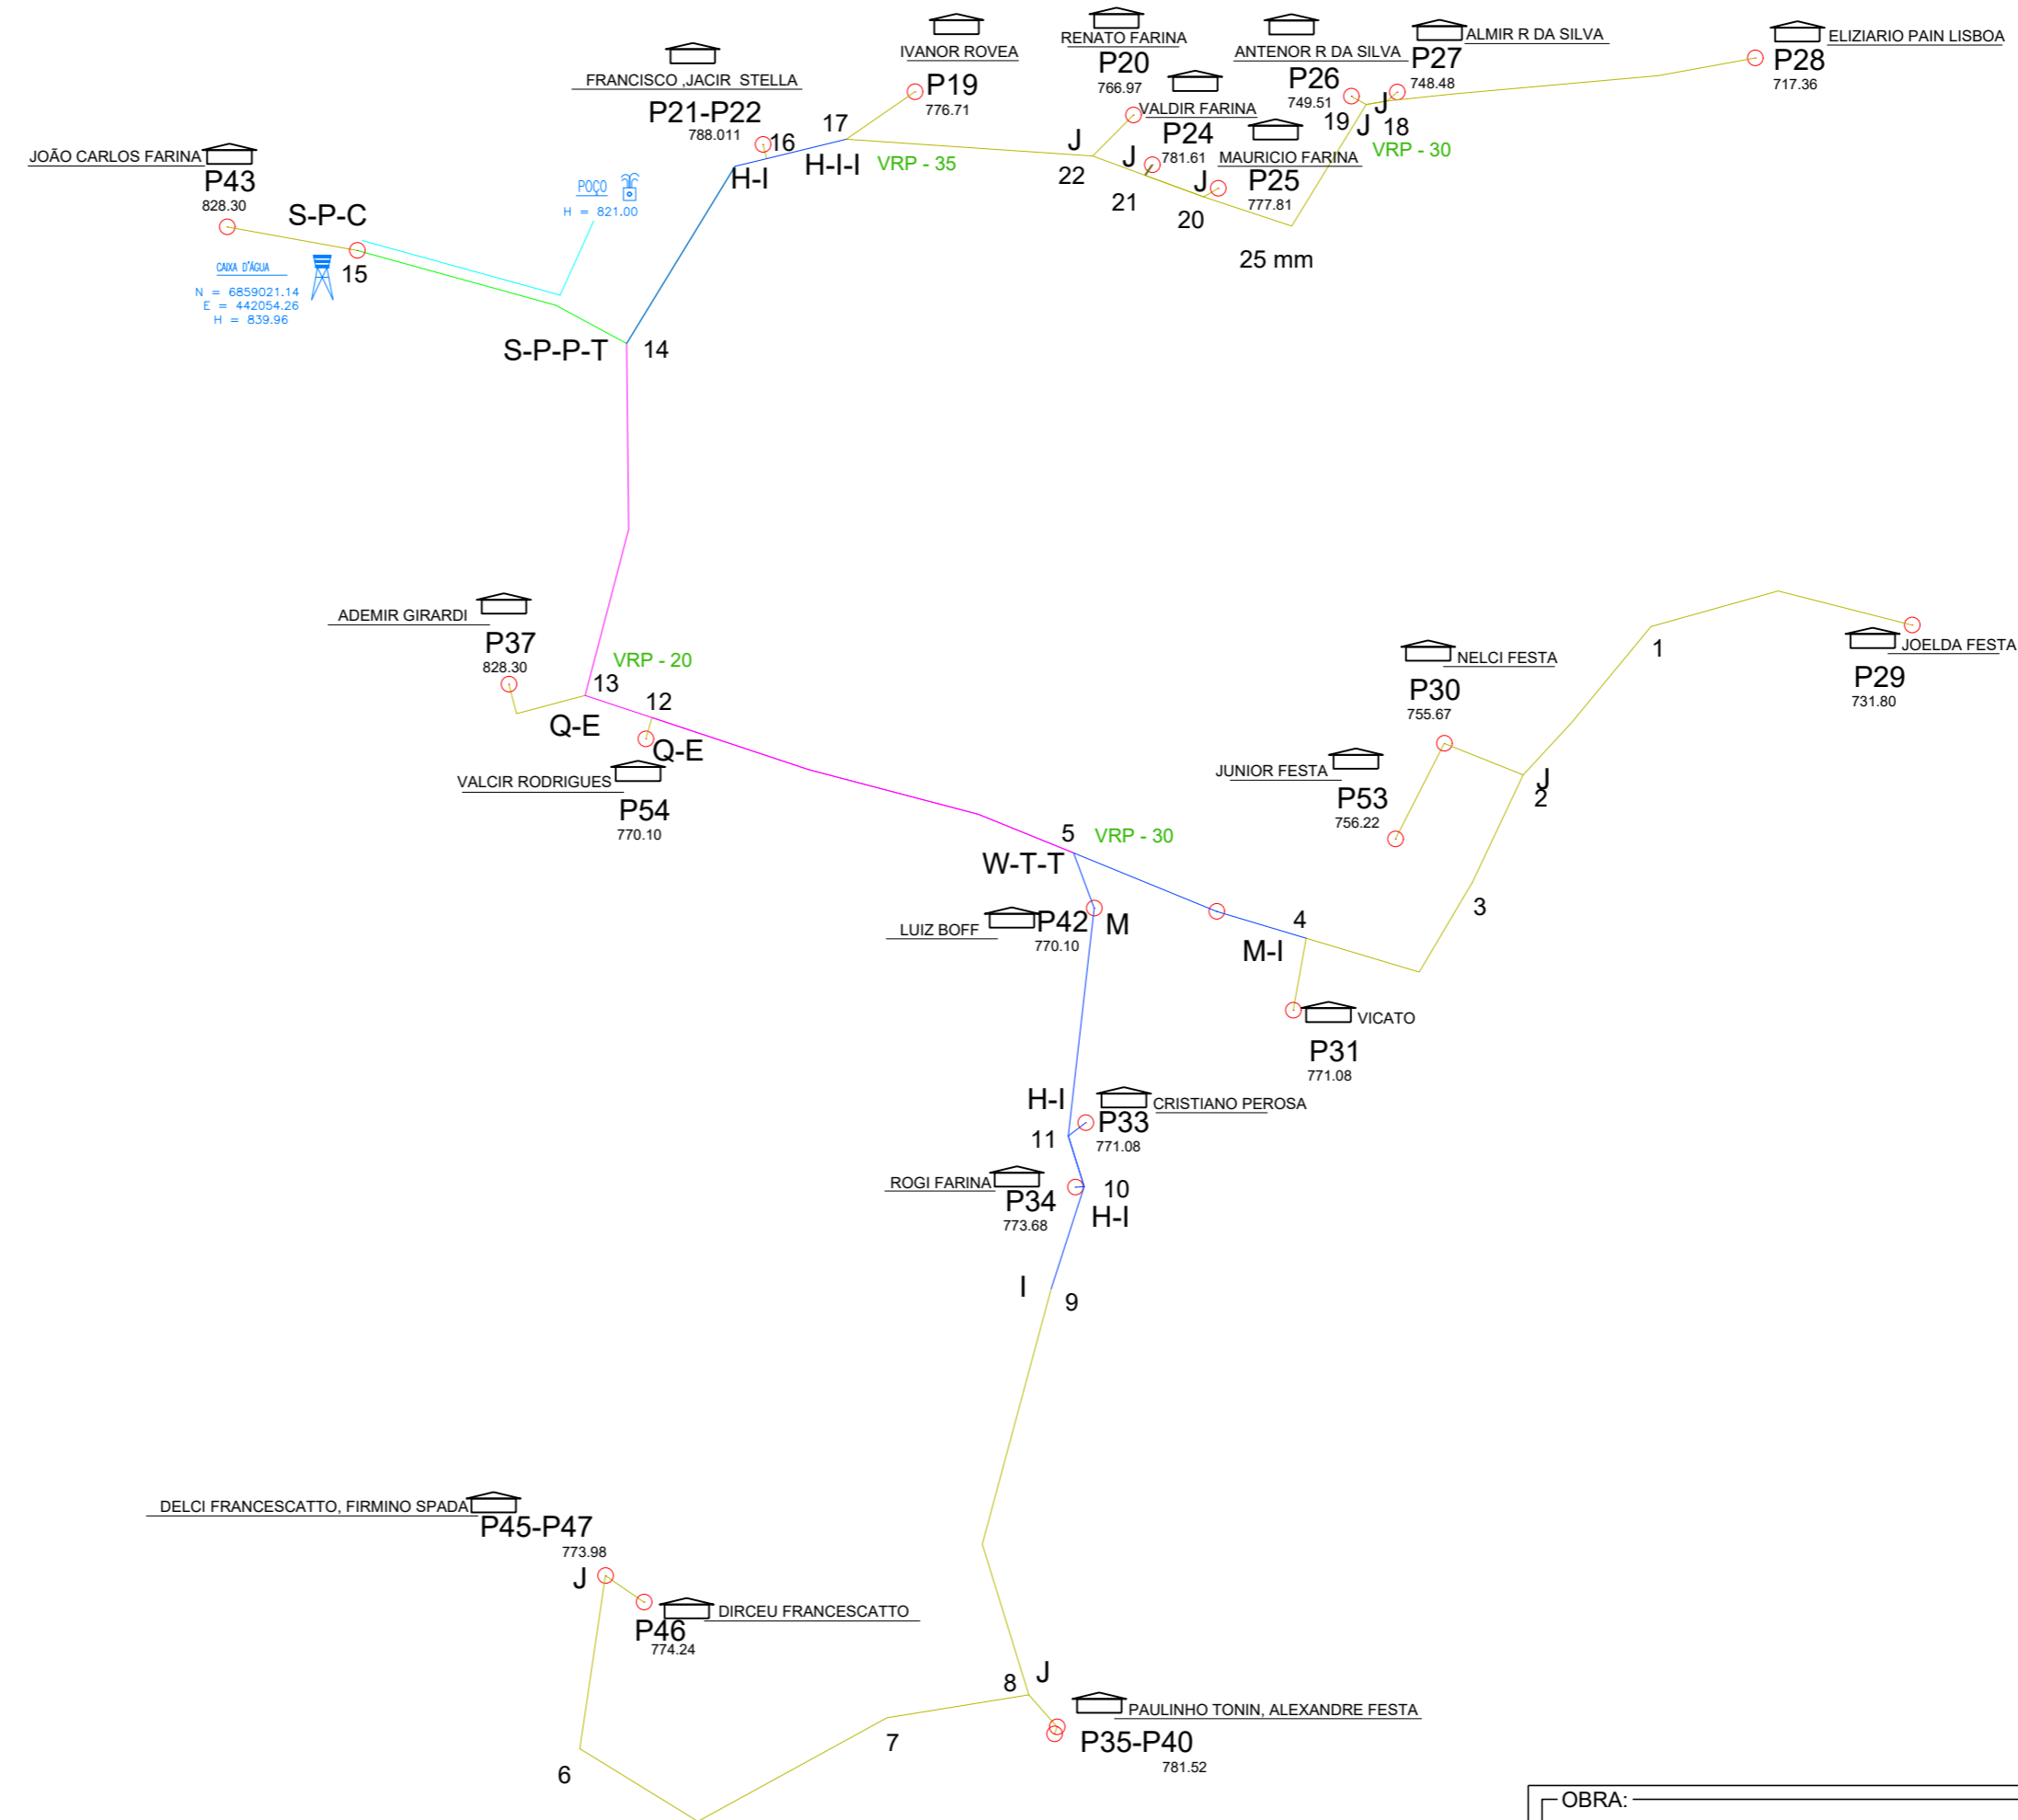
FRANCISCO ,JACIR STELLA
P21-P22
788.011

IVANOR ROVEA
P19
776.71

RENATO FARINA
P20
766.97

ANTENOR R DA SILVA
P26
749.51

ALMIR R DA SILVA
P27
748.48

ELIZIARIO PAIN LISBOA
P28
717.36

VALDIR FARINA
P24
781.61

MAURICIO FARINA
P25
777.81

VRP - 30

JOÃO CARLOS FARINA
P43
828.30

S-P-C

POÇO
H = 821.00

CAIXA D'ÁGUA
N = 6859021.14
E = 442054.26
H = 839.96

15

16
17
H-I
H-I-I
VRP - 35
J
22
J
21
J
20
19
J
J
18
25 mm

S-P-P-T
14

ADEMIR GIRARDI
P37
828.30
VRP - 20
13
12
Q-E
Q-E
VALCIR RODRIGUES
P54
770.10

NELCI FESTA
P30
755.67
1
JOELDA FESTA
P29
731.80
JUNIOR FESTA
P53
756.22
J
2
3

5
VRP - 30
W-T-T
LUIZ BOFF
P42
770.10
M
4
M-I
VICATO
P31
771.08

H-I
CRISTIANO PEROSA
P33
771.08
11
ROGI FARINA
P34
773.68
10
H-I
I
9

DELCI FRANCESCATTO, FIRMINO SPADA
P45-P47
773.98
J
DIRCEU FRANCESCATTO
P46
774.24
8
J
PAULINHO TONIN, ALEXANDRE FESTA
P35-P40
781.52
7
6

OBRA: